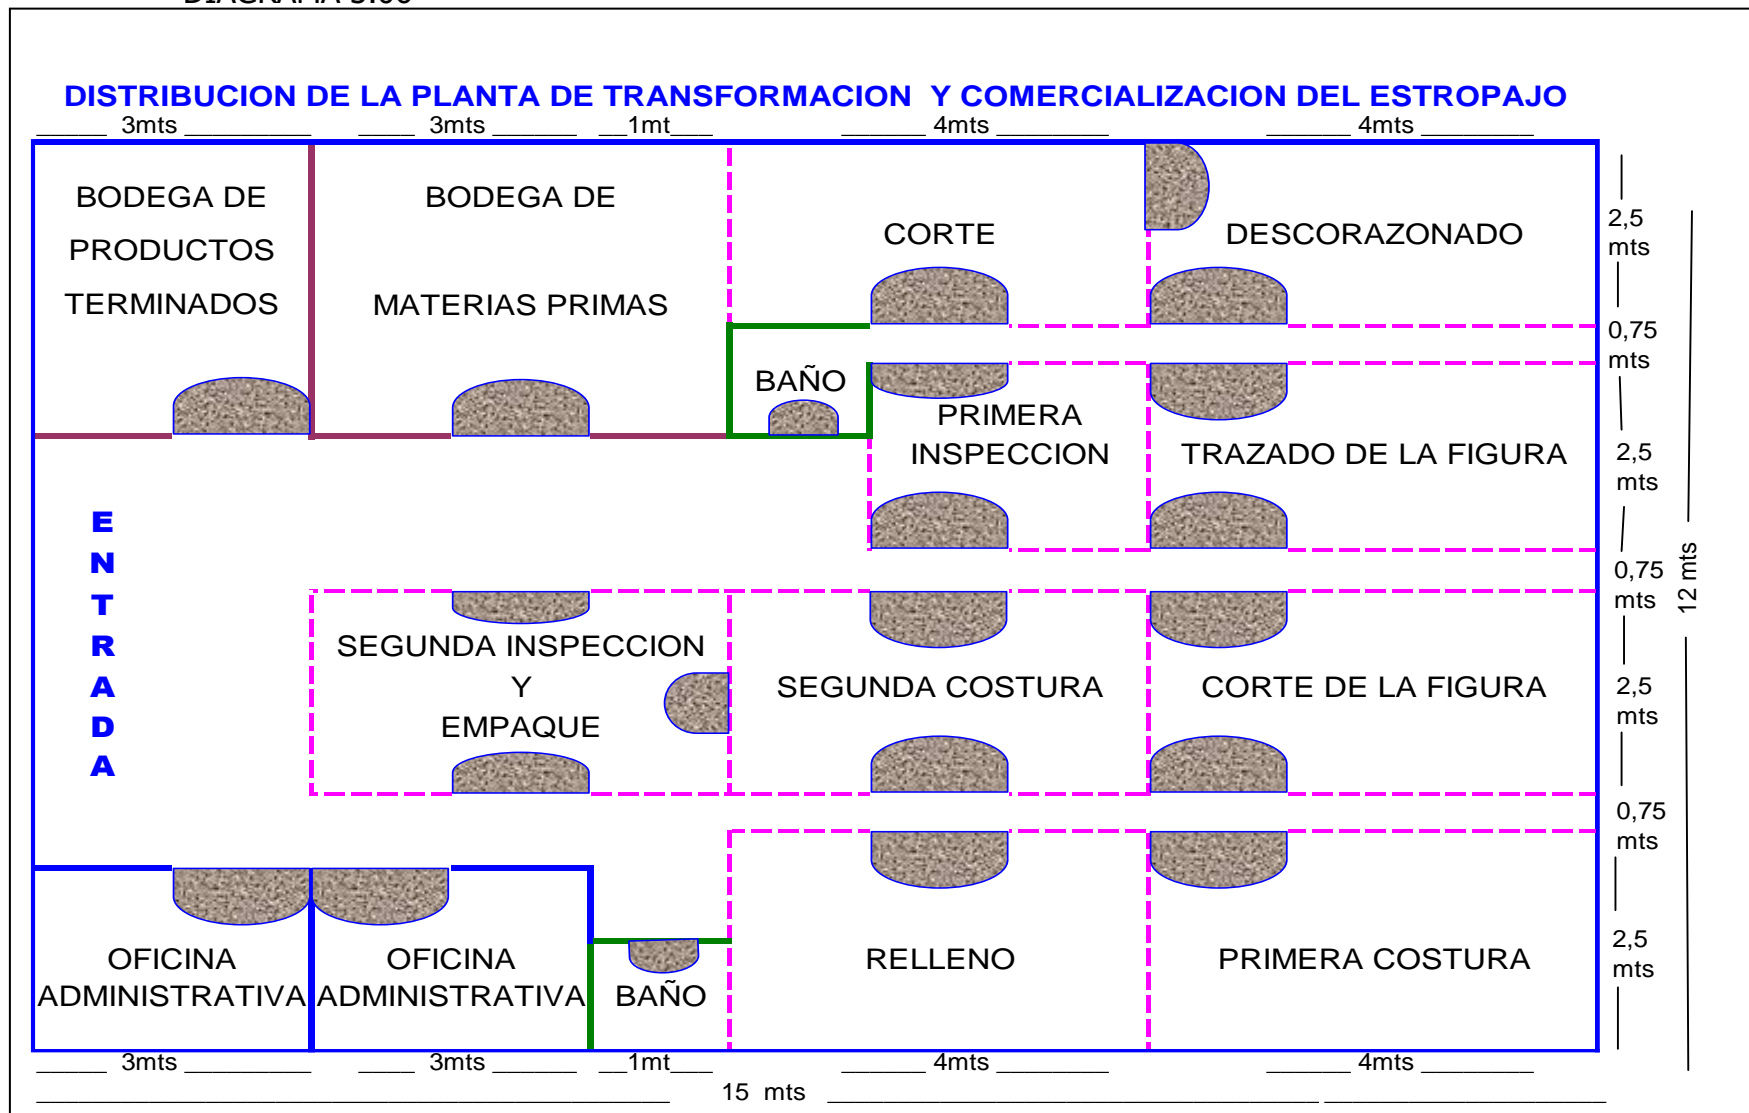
DISTRIBUCION DE LA PLANTA DE TRANSFORMACION Y COMERCIALIZACION DEL ESTROPAJO

_____ 3mts _________ ____ 3mts ______ __1mt___ ______ 4mts ________ ______ 4mts ________

BODEGA DE PRODUCTOS TERMINADOS

BODEGA DE MATERIAS PRIMAS

CORTE

DESCORAZONADO

2,5 mts

0,75 mts

BAÑO

PRIMERA INSPECCION

TRAZADO DE LA FIGURA

2,5 mts

E N T R A D A

0,75 mts

12 mts

SEGUNDA INSPECCION Y EMPAQUE

SEGUNDA COSTURA

CORTE DE LA FIGURA

2,5 mts

0,75 mts

OFICINA ADMINISTRATIVA

OFICINA ADMINISTRATIVA

BAÑO

RELLENO

PRIMERA COSTURA

2,5 mts

_____ 3mts _________ ____ 3mts ______ __1mt___ ______ 4mts ________ ______ 4mts ________

15 mts